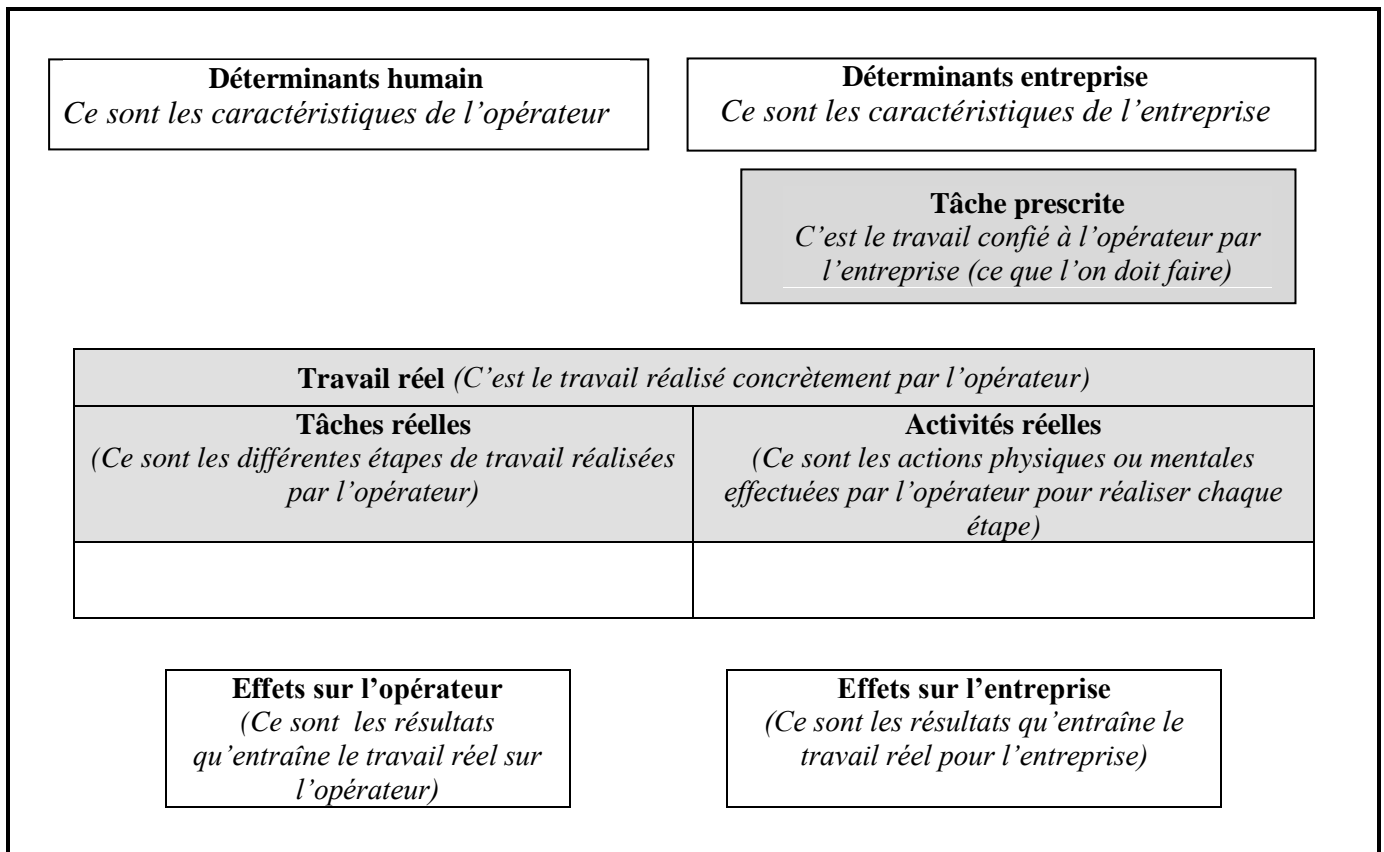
**Déterminants humain**
*Ce sont les caractéristiques de l'opérateur*

**Déterminants entreprise**
*Ce sont les caractéristiques de l'entreprise*

**Tâche prescrite**
*C'est le travail confié à l'opérateur par l'entreprise (ce que l'on doit faire)*

| **Travail réel** *(C'est le travail réalisé concrètement par l'opérateur)* | |
|---|---|
| **Tâches réelles** *(Ce sont les différentes étapes de travail réalisées par l'opérateur)* | **Activités réelles** *(Ce sont les actions physiques ou mentales effectuées par l'opérateur pour réaliser chaque étape)* |
| | |

**Effets sur l'opérateur**
*(Ce sont les résultats qu'entraîne le travail réel sur l'opérateur)*

**Effets sur l'entreprise**
*(Ce sont les résultats qu'entraîne le travail réel pour l'entreprise)*